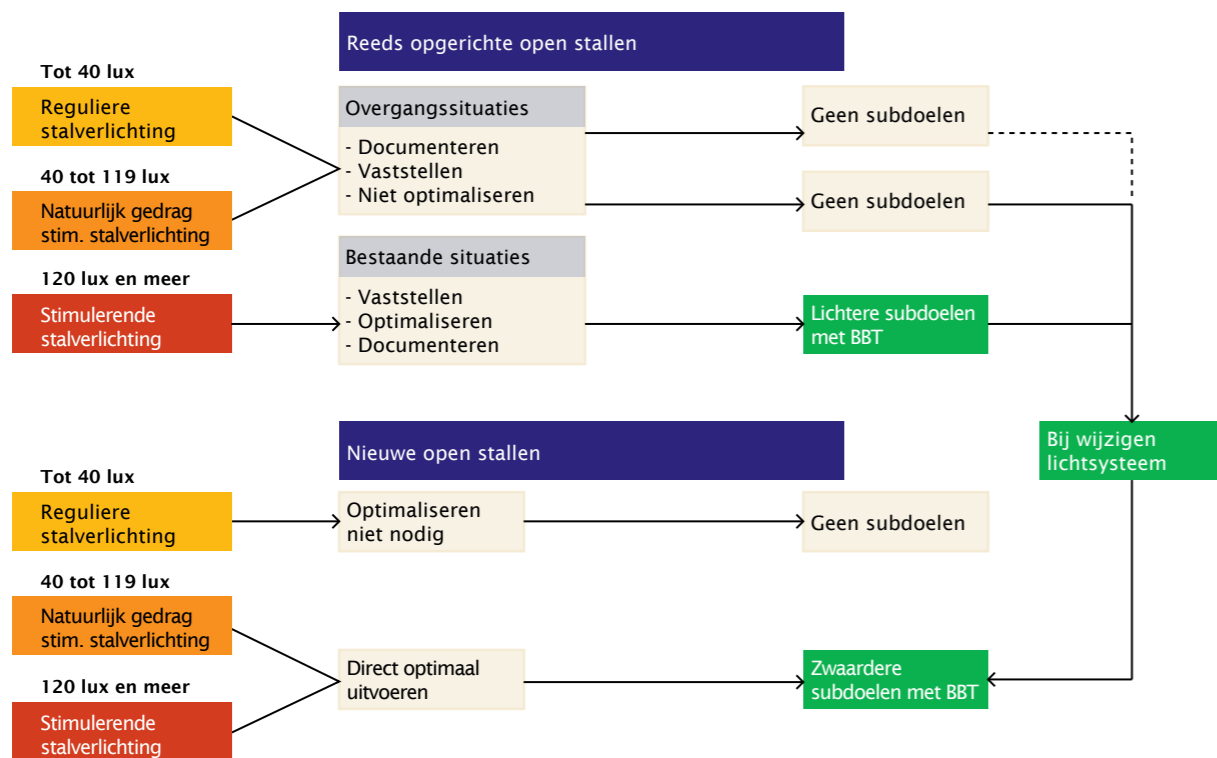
Reeds opgerichte open stallen

Tot 40 lux

Reguliere stalverlichting

40 tot 119 lux

Natuurlijk gedrag stim. stalverlichting

120 lux en meer

Stimulerende stalverlichting

Overgangssituaties

- Documenteren
- Vaststellen
- Niet optimaliseren

Bestaande situaties

- Vaststellen
- Optimaliseren
- Documenteren

Geen subdoelen

Geen subdoelen

Lichtere subdoelen met BBT

Bij wijzigen lichtsysteem

Nieuwe open stallen

Tot 40 lux

Reguliere stalverlichting

Optimaliseren niet nodig

Geen subdoelen

40 tot 119 lux

Natuurlijk gedrag stim. stalverlichting

120 lux en meer

Stimulerende stalverlichting

Direct optimaal uitvoeren

Zwaardere subdoelen met BBT